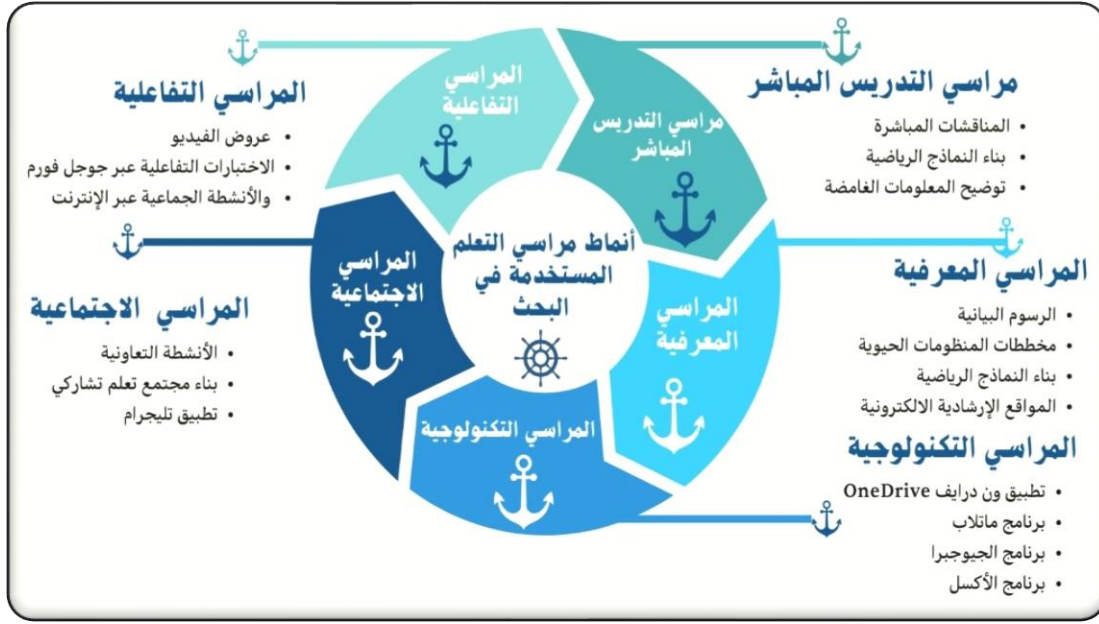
المراسي التفاعلية
• عروض الفيديو
• الاختبارات التفاعلية عبر جوجل فورم
• والأنشطة الجماعية عبر الإنترنت

مراسي التدريس المباشر
• المناقشات المباشرة
• بناء النماذج الرياضية
• توضيح المعلومات الغامضة

المراسي التفاعلية

مراسي التدريس المباشر

أنماط مراسي التعلم المستخدمة في البحث

المراسي الاجتماعية

المراسي المعرفية

المراسي التكنولوجية

المراسي الاجتماعية
• الأنشطة التعاونية
• بناء مجتمع تعلم تشاركي
• تطبيق تليجرام

المراسي المعرفية
• الرسوم البيانية
• مخططات المنظومات الحيوية
• بناء النماذج الرياضية
• المواقع الإرشادية الالكترونية

المراسي التكنولوجية
• تطبيق ون درايف OneDrive
• برنامج ماتلاب
• برنامج الجيوجبرا
• برنامج الأكسل